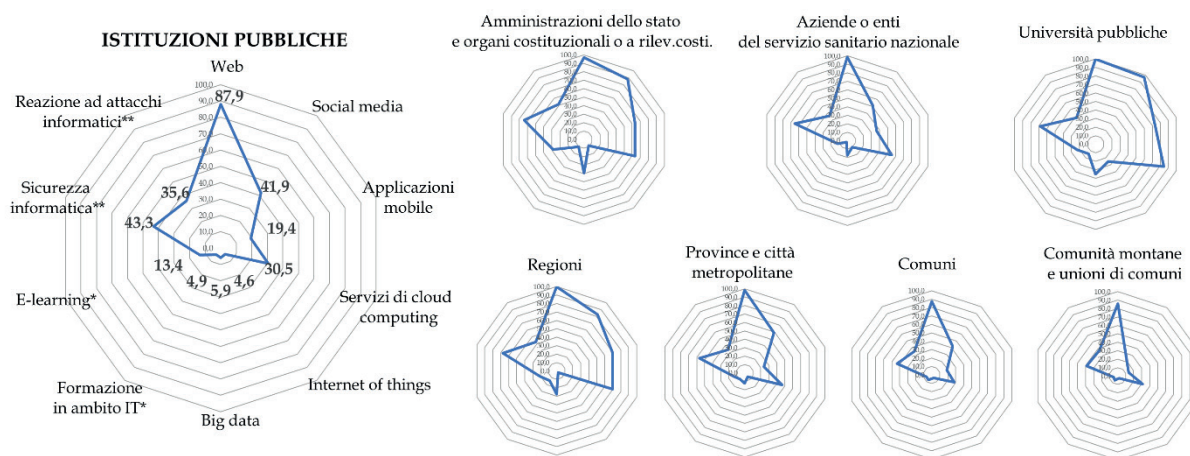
ISTITUZIONI PUBBLICHE

Web

Social media

Applicazioni mobile

Servizi di cloud computing

Internet of things

Big data

Formazione in ambito IT*

E-learning*

Sicurezza informatica**

Reazione ad attacchi informatici**

100,0
90,0
80,0
70,0
60,0
50,0
40,0
30,0
20,0
10,0
0,0

87,9
41,9
19,4
30,5
4,6
5,9
4,9
13,4
43,3
35,6

Amministrazioni dello stato e organi costituzionali o a rilev.costi.

Aziende o enti del servizio sanitario nazionale

Università pubbliche

Regioni

Province e città metropolitane

Comuni

Comunità montane e unioni di comuni